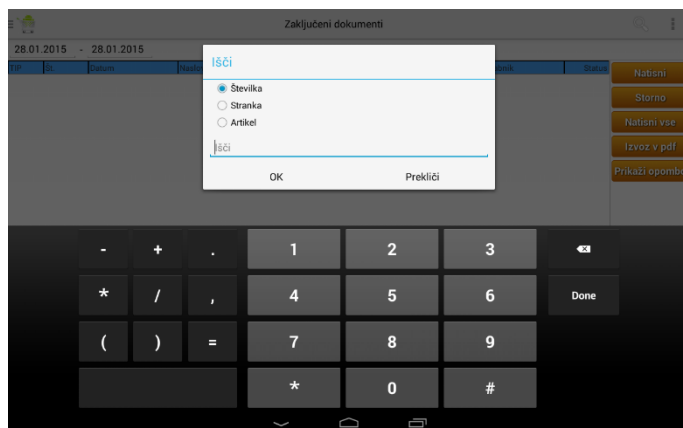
Zaključeni dokumenti

28.01.2015 - 28.01.2015

TIP | Št. | Datum | Nasl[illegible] | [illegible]nik | Status

Natisni
Storno
Natisni vse
Izvoz v pdf
Prikaži opombe

Išči

Številka
Stranka
Artikel

Išči

OK
Prekliči

- + .
* / ,
( ) =

1 2 3
4 5 6
7 8 9
* 0 #

Done